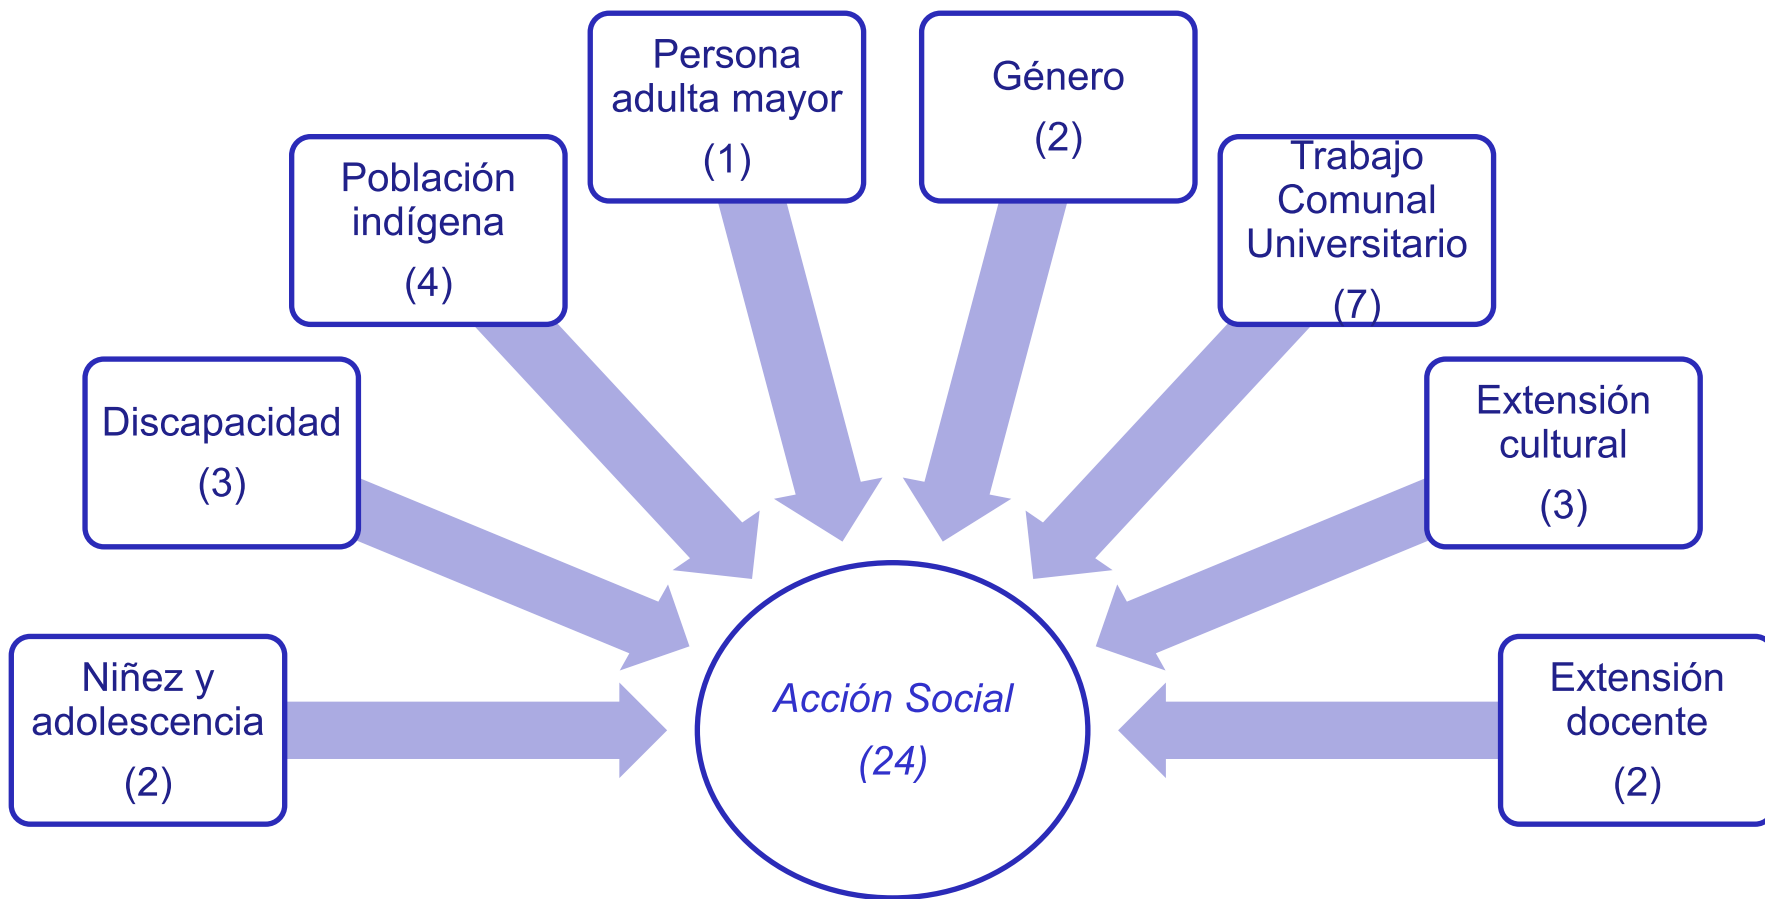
Persona adulta mayor
(1)

Género
(2)

Población indígena
(4)

Trabajo Comunal Universitario
(7)

Discapacidad
(3)

Extensión cultural
(3)

Niñez y adolescencia
(2)

Acción Social
(24)

Extensión docente
(2)